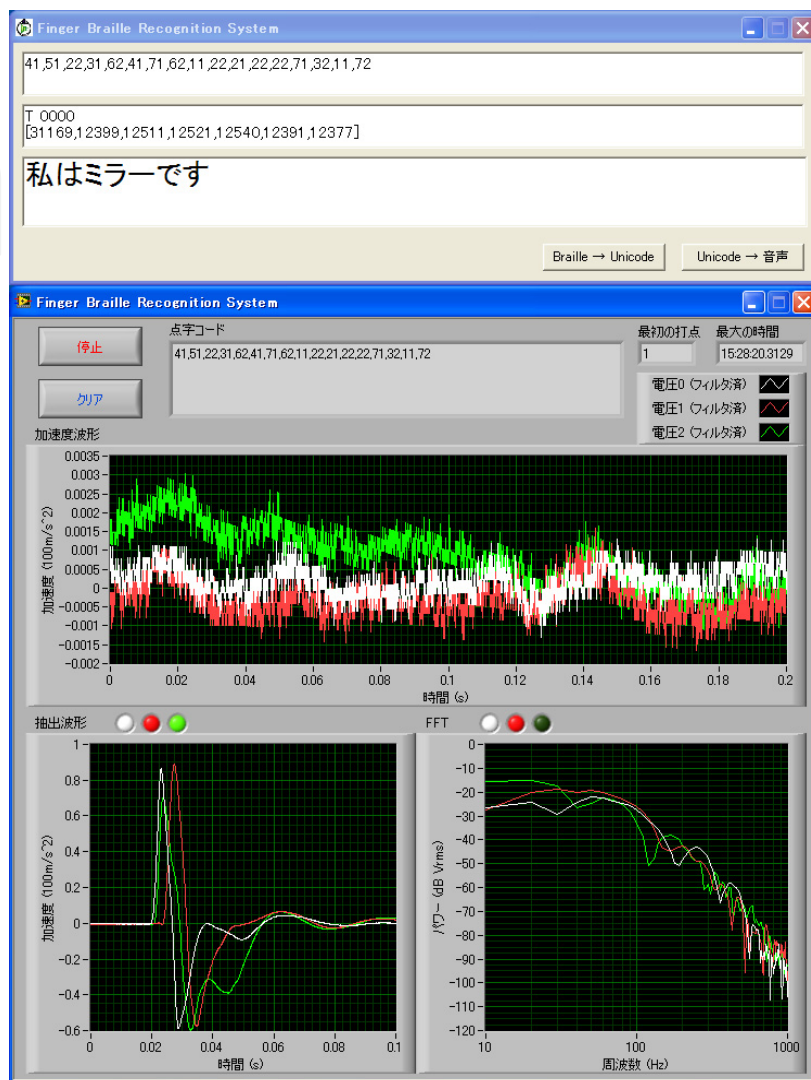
Finger Braille Recognition System

41,51,22,31,62,41,71,62,11,22,21,22,22,71,32,11,72

T 0000
[31169,12399,12511,12521,12540,12391,12377]

私はミラーです

Braille → Unicode

Unicode → 音声

Finger Braille Recognition System

停止

クリア

点字コード

41,51,22,31,62,41,71,62,11,22,21,22,22,71,32,11,72

最初の打点

1

最大の時間

15:28:20.3129

電圧0 (フィルタ済)

電圧1 (フィルタ済)

電圧2 (フィルタ済)

加速度波形

0.0035
0.003
0.0025
0.002
0.0015
0.001
0.0005
0
-0.0005
-0.001
-0.0015
-0.002

加速度 (100m/s^2)

0 0.02 0.04 0.06 0.08 0.1 0.12 0.14 0.16 0.18 0.2

時間 (s)

抽出波形

FFT

0.8
0.6
0.4
0.2
0
-0.2
-0.4
-0.6

加速度 (100m/s^2)

0 0.02 0.04 0.06 0.08 0.1

時間 (s)

-10
-20
-30
-40
-50
-60
-70
-80
-90
-100
-110
-120

パワー (dB Vrms)

10 100 1000

周波数 (Hz)